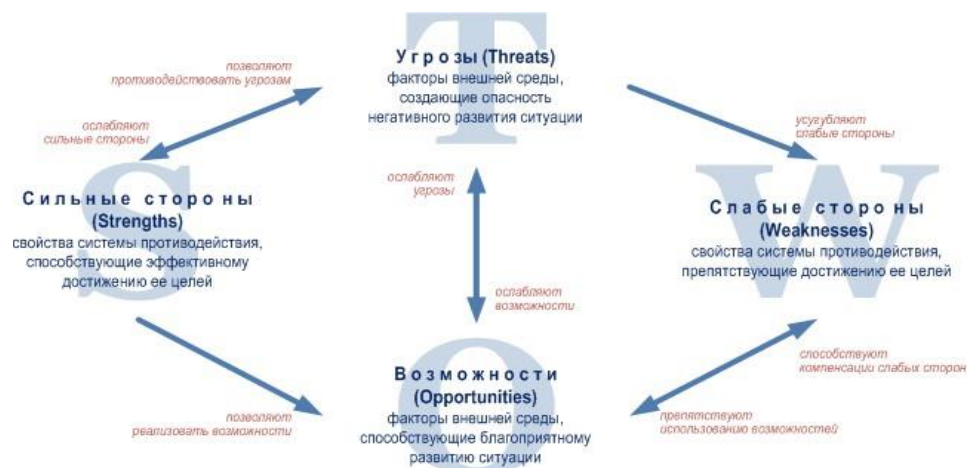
T
Угрозы (Threats)
факторы внешней среды, создающие опасность негативного развития ситуации

позволяют противодействовать угрозам

ослабляют сильные стороны

усугубляют слабые стороны

S
Сильные стороны (Strengths)
свойства системы противодействия, способствующие эффективному достижению ее целей

ослабляют угрозы

ослабляют возможности

W
Слабые стороны (Weaknesses)
свойства системы противодействия, препятствующие достижению ее целей

способствуют компенсации слабых сторон

O
Возможности (Opportunities)
факторы внешней среды, способствующие благоприятному развитию ситуации

позволяют реализовать возможности

препятствуют использованию возможностей